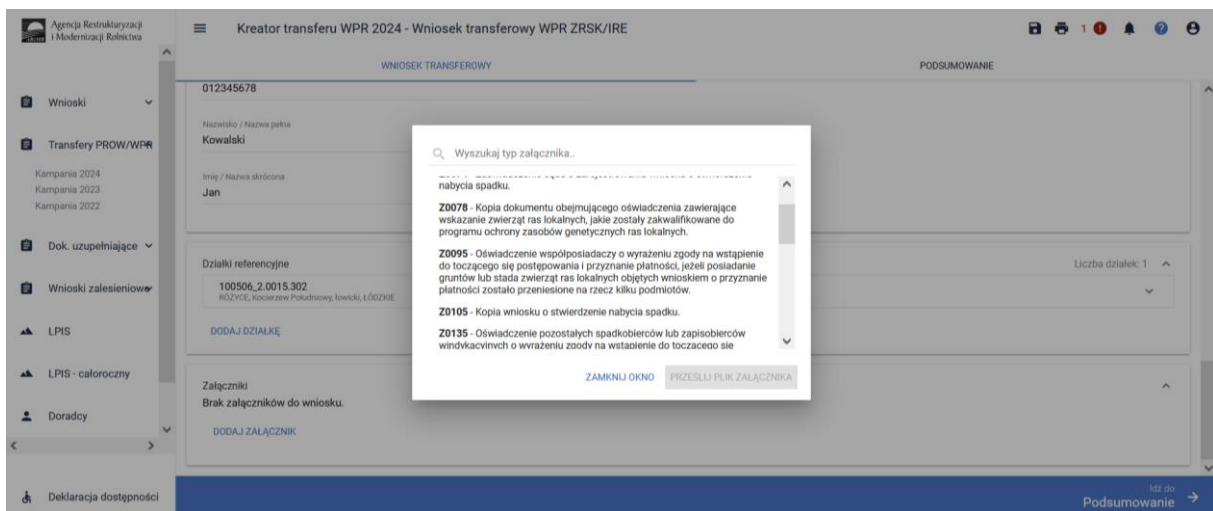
Agencja Restrukturyzacji i Modernizacji Rolnictwa

Kreator transferu WPR 2024 - Wniosek transferowy WPR ZRSK/IRE

1

WNIOSEK TRANSFEROWY

PODSUMOWANIE

Wnioski

Transfery PROW/WPR

Kampania 2024
Kampania 2023
Kampania 2022

Dok. uzupełniające

Wnioski zalesieniowe

LPIS

LPIS - całoroczny

Doradcy

Deklaracja dostępności

012345678

Nazwisko / Nazwa pełna
Kowalski

Imię / Nazwa skrócona
Jan

Działki referencyjne

100506_2.0015.302
RÓŻYCE, Kocierzew Południowy, łowicki, ŁÓDZKIE

DODAJ DZIAŁKĘ

Liczba działek: 1

Załączniki
Brak załączników do wniosku.

DODAJ ZAŁĄCZNIK

Wyszukaj typ załącznika...

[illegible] nabycia spadku.

Z0078 - Kopia dokumentu obejmującego oświadczenia zawierające wskazanie zwierząt ras lokalnych, jakie zostały zakwalifikowane do programu ochrony zasobów genetycznych ras lokalnych.

Z0095 - Oświadczenie współposiadaczy o wyrażeniu zgody na wstąpienie do toczącego się postępowania i przyznanie płatności, jeżeli posiadanie gruntów lub stada zwierząt ras lokalnych objętych wnioskiem o przyznanie płatności zostało przeniesione na rzecz kilku podmiotów.

Z0105 - Kopia wniosku o stwierdzenie nabycia spadku.

Z0135 - Oświadczenie pozostałych spadkobierców lub zapisobierców windykacyjnych o wyrażeniu zgody na wstąpienie do toczącego się

ZAMKNIJ OKNO

PRZEŚLIJ PLIK ZAŁĄCZNIKA

Idź do
Podsumowanie